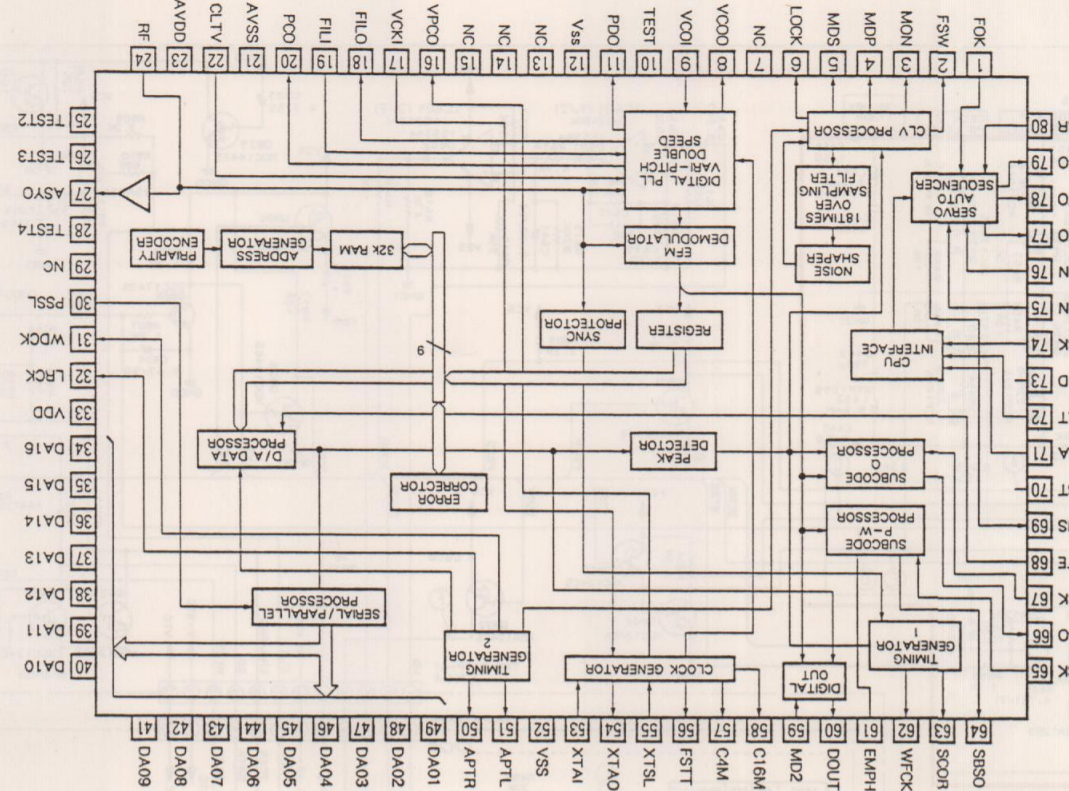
RF 24
AVDD 23
CLTV 22
AVSS 21
PCO 20
FILI 19
FILO 18
VCKI 17
VPCO 16
NC 15
NC 14
NC 13
Vss 12
PDO 11
TEST 10
VCOI 9
VCOO 8
NC 7
LOCK 6
MDS 5
MDP 4
MON 3
FSW 2
FOK 1

25 TEST2
26 TEST3
27 ASYO
28 TEST4
29 NC
30 PSSL
31 WDCK
32 LRCK
33 VDD
34 DA16
35 DA15
36 DA14
37 DA13
38 DA12
39 DA11
40 DA10

41 DA09
42 DA08
43 DA07
44 DA06
45 DA05
46 DA04
47 DA03
48 DA02
49 DA01
50 APTR
51 APTL
52 VSS
53 XTAI
54 XTAO
55 XTSL
56 FSTT
57 C4M
58 C16M
59 MD2
60 DOUT
61 EMPH
62 WFCK
63 SCOR
64 SBSO

80 R
79 O
78 O
77 O
76 N
75 N
74 K
73 D
72 T
71 A
70 T
69 S
68 E
67 K
66 O
65 K

CLV PROCESSOR
DIGITAL PLL VARI-PITCH DOUBLE SPEED
SERVO AUTO SEQUENCER
18TIMES OVER SAMPLING FILTER
NOISE SHAPER
EFM DEMODULATOR
32K RAM
ADDRESS GENERATOR
PRIORITY ENCODER
REGISTER
SYNC PROTECTOR
CPU INTERFACE
8
D/A DATA PROCESSOR
PEAK DETECTOR
SUBCODE Q PROCESSOR
ERROR CORRECTOR
SUBCODE P~W PROCESSOR
SERIAL/PARALLEL PROCESSOR
TIMING GENERATOR 1
TIMING GENERATOR 2
CLOCK GENERATOR
DIGITAL OUT